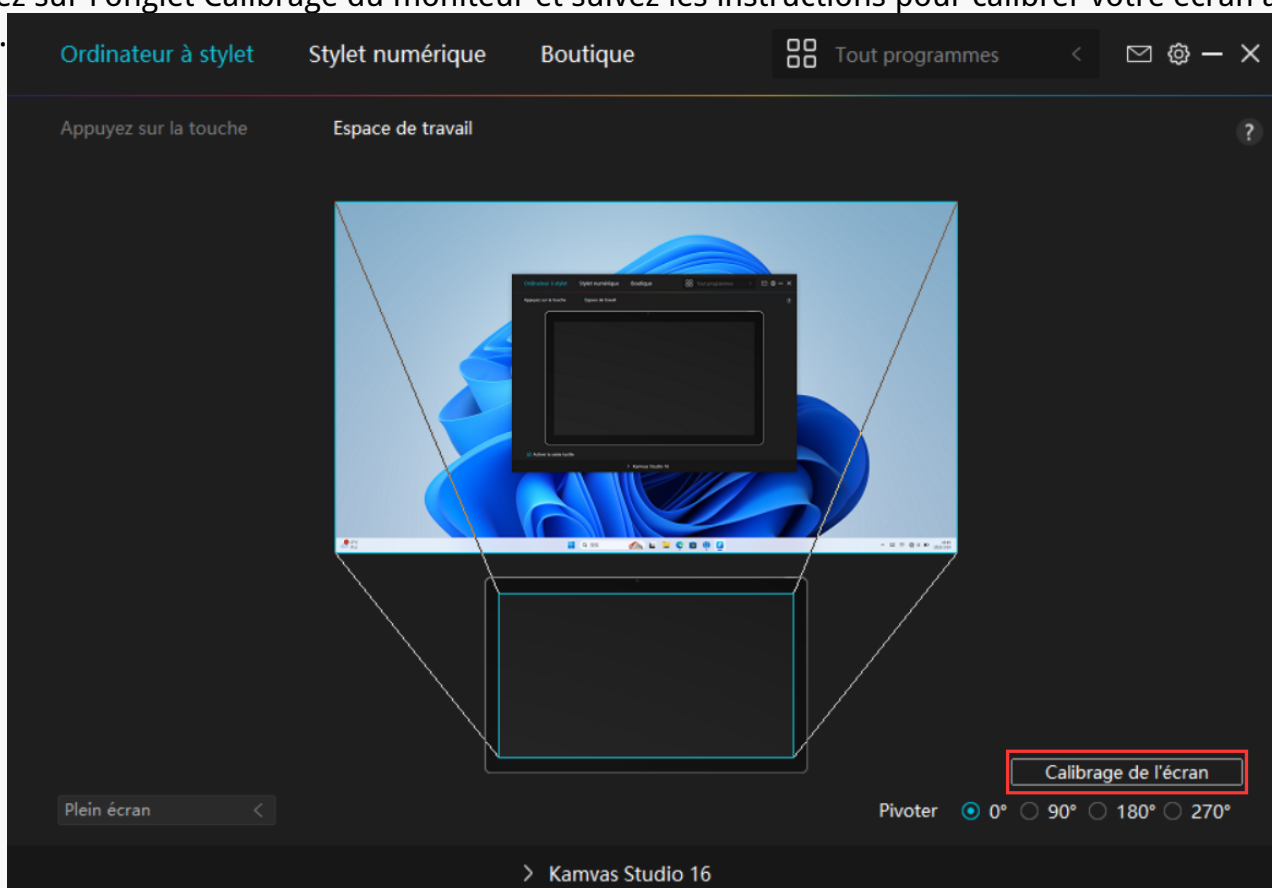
ez sur l'onglet Calibrage du moniteur et suivez les instructions pour calibrer votre écran
.

Ordinateur à stylet Stylet numérique Boutique Tout programmes

Appuyez sur la touche Espace de travail ?

Ordinateur à stylet Stylet numérique Boutique Tout programmes
Appuyez sur la touche Espace de travail
Activer la seule touche
Kamvas Studio 16

Calibrage de l'écran

Plein écran

Pivoter 0° 90° 180° 270°

Kamvas Studio 16